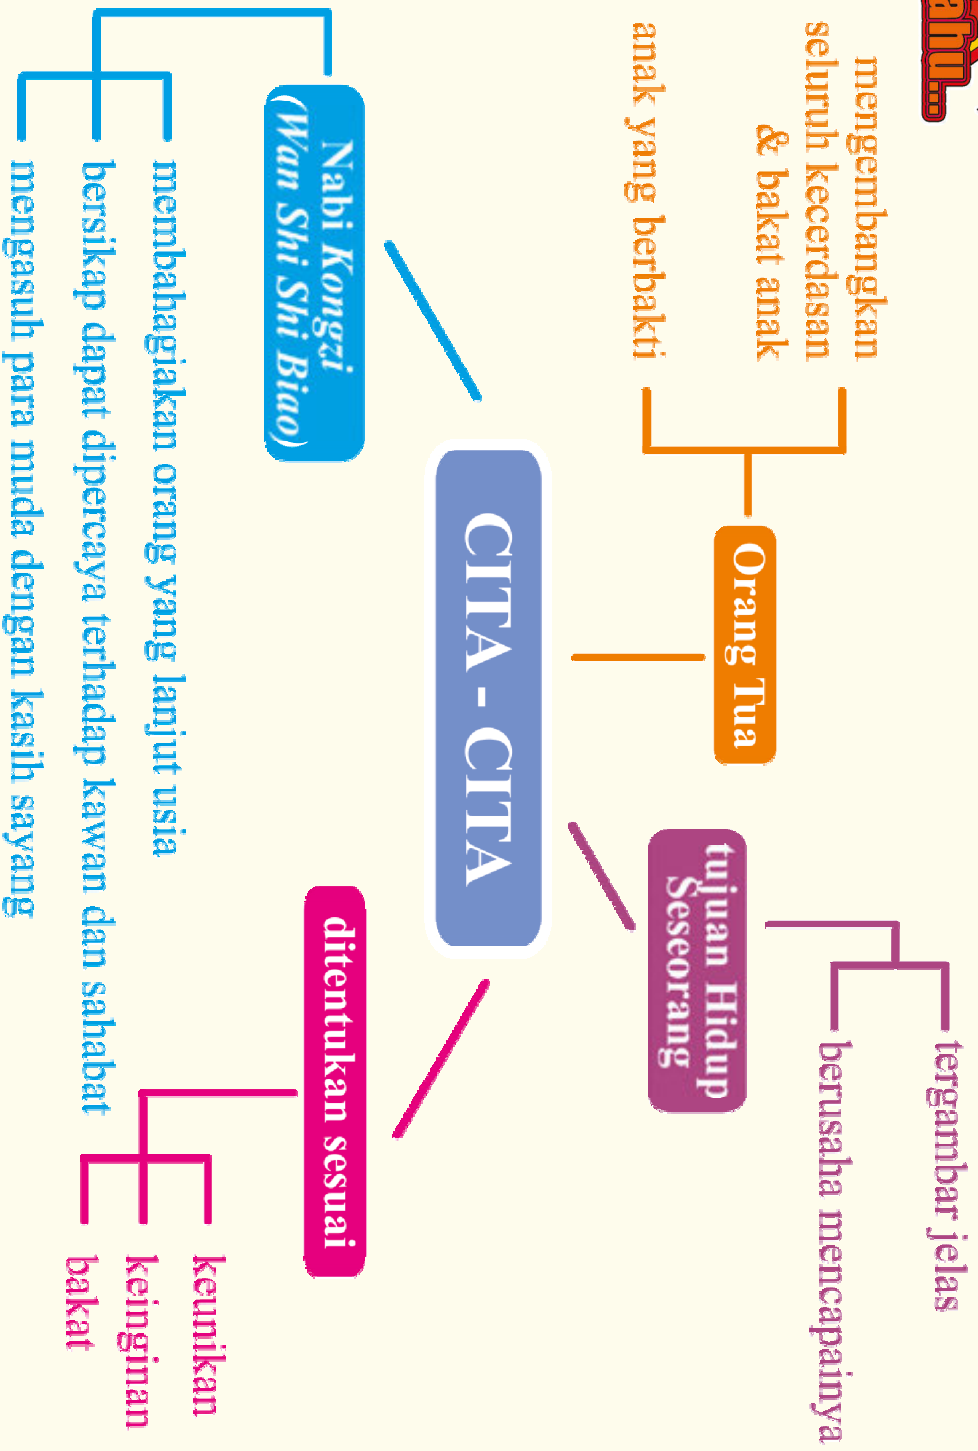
ahu...

CITA - CITA

Orang Tua

mengembangkan seluruh kecerdasan & bakat anak

anak yang berbakti

tujuan Hidup Seseorang

tergambar jelas

berusaha mencapainya

ditentukan sesuai

keunikan

keinginan

bakat

Nabi Kongzi (Wan Shi Shi Biao)

membahagiakan orang yang lanjut usia

bersikap dapat dipercaya terhadap kawan dan sahabat

mengasuh para muda dengan kasih sayang